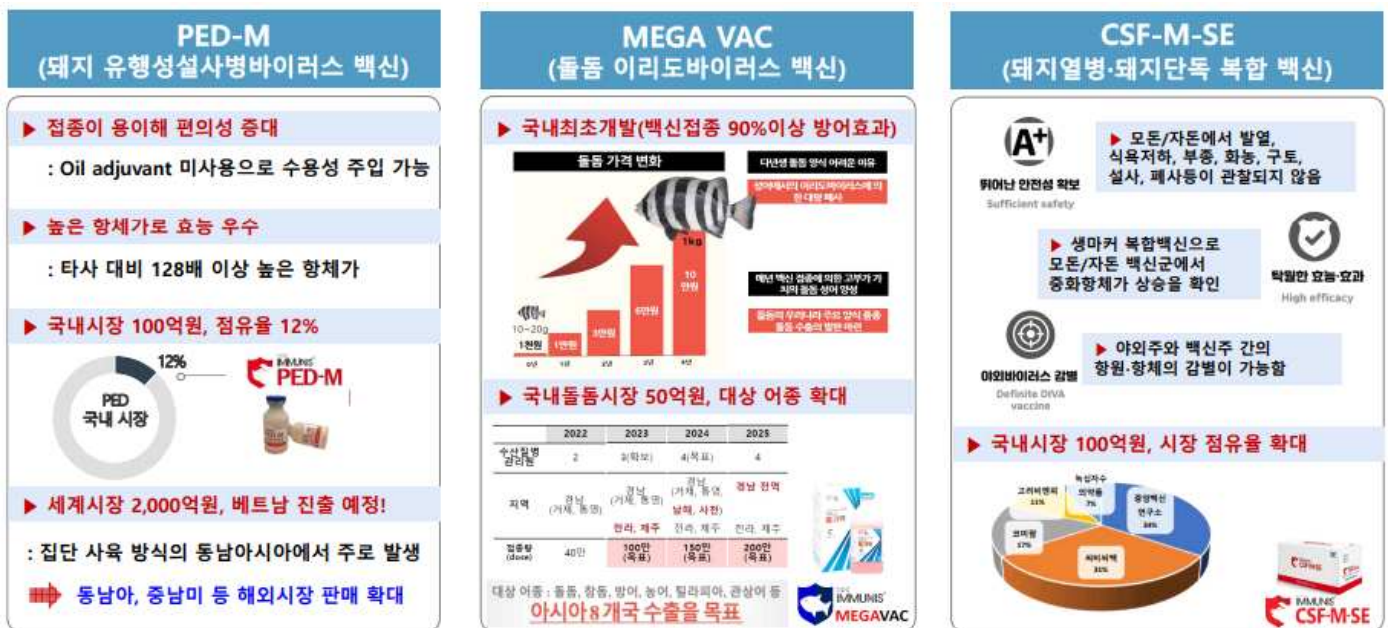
PED-M
(돼지 유행성설사병바이러스 백신)

▶ 접종이 용이해 편의성 증대

: Oil adjuvant 미사용으로 수용성 주입 가능

▶ 높은 항체가로 효능 우수

: 타사 대비 128배 이상 높은 항체가

▶ 국내시장 100억원, 점유율 12%

12%

PED
국내 시장

IMMUNIS PED-M

▶ 세계시장 2,000억원, 베트남 진출 예정!

: 집단 사육 방식의 동남아시아에서 주로 발생

동남아, 중남미 등 해외시장 판매 확대

MEGA VAC
(돌돔 이리도바이러스 백신)

▶ 국내최초개발(백신접종 90%이상 방어효과)

돌돔 가격 변화

다년생 돌돔 양식 어려운 이유

성어에서의 이리도바이러스에 의한 대량 폐사

1kg

10만원

6만원

3만원

1만원

1천원

10~20g

매년 백신 접종에 의한 고부가 가치의 돌돔 성어 양성

돌돔의 우리나라 주요 양식 품종 돌돔 수출의 발판 마련

▶ 국내돌돔시장 50억원, 대상 어종 확대

| | 2022 | 2023 | 2024 | 2025 |
|---|---|---|---|---|
| 수산질병 관리원 | 2 | 3(확보) | 4(목표) | 4 |
| 지역 | 경남 (거제, 통영) | 경남 (거제, 통영) 전라, 제주 | 경남 (거제, 통영, 남해, 사천) 전라, 제주 | 경남 전역 전라, 제주 |
| 접종량 (dose) | 40만 | 100만 (목표) | 150만 (목표) | 200만 (목표) |

대상 어종 : 돌돔, 참돔, 방어, 농어, 틸라피아, 관상어 등

아시아8개국 수출을 목표

IMMUNIS MEGAVAC

CSF-M-SE
(돼지열병·돼지단독 복합 백신)

A+

뛰어난 안전성 확보
Sufficient safety

▶ 모돈/자돈에서 발열, 식욕저하, 부종, 화농, 구토, 설사, 폐사등이 관찰되지 않음

▶ 생마커 복합백신으로 모돈/자돈 백신군에서 중화항체가 상승을 확인

탁월한 효능·효과
High efficacy

야외바이러스 감별
Definite DIVA vaccine

▶ 야외주와 백신주 간의 항원·항체의 감별이 가능함

▶ 국내시장 100억원, 시장 점유율 확대

녹십자수의약품 7%

고려비엔피 11%

중앙백신연구소 34%

코미팜 17%

씨티씨백 31%

IMMUNIS CSF-M-SE